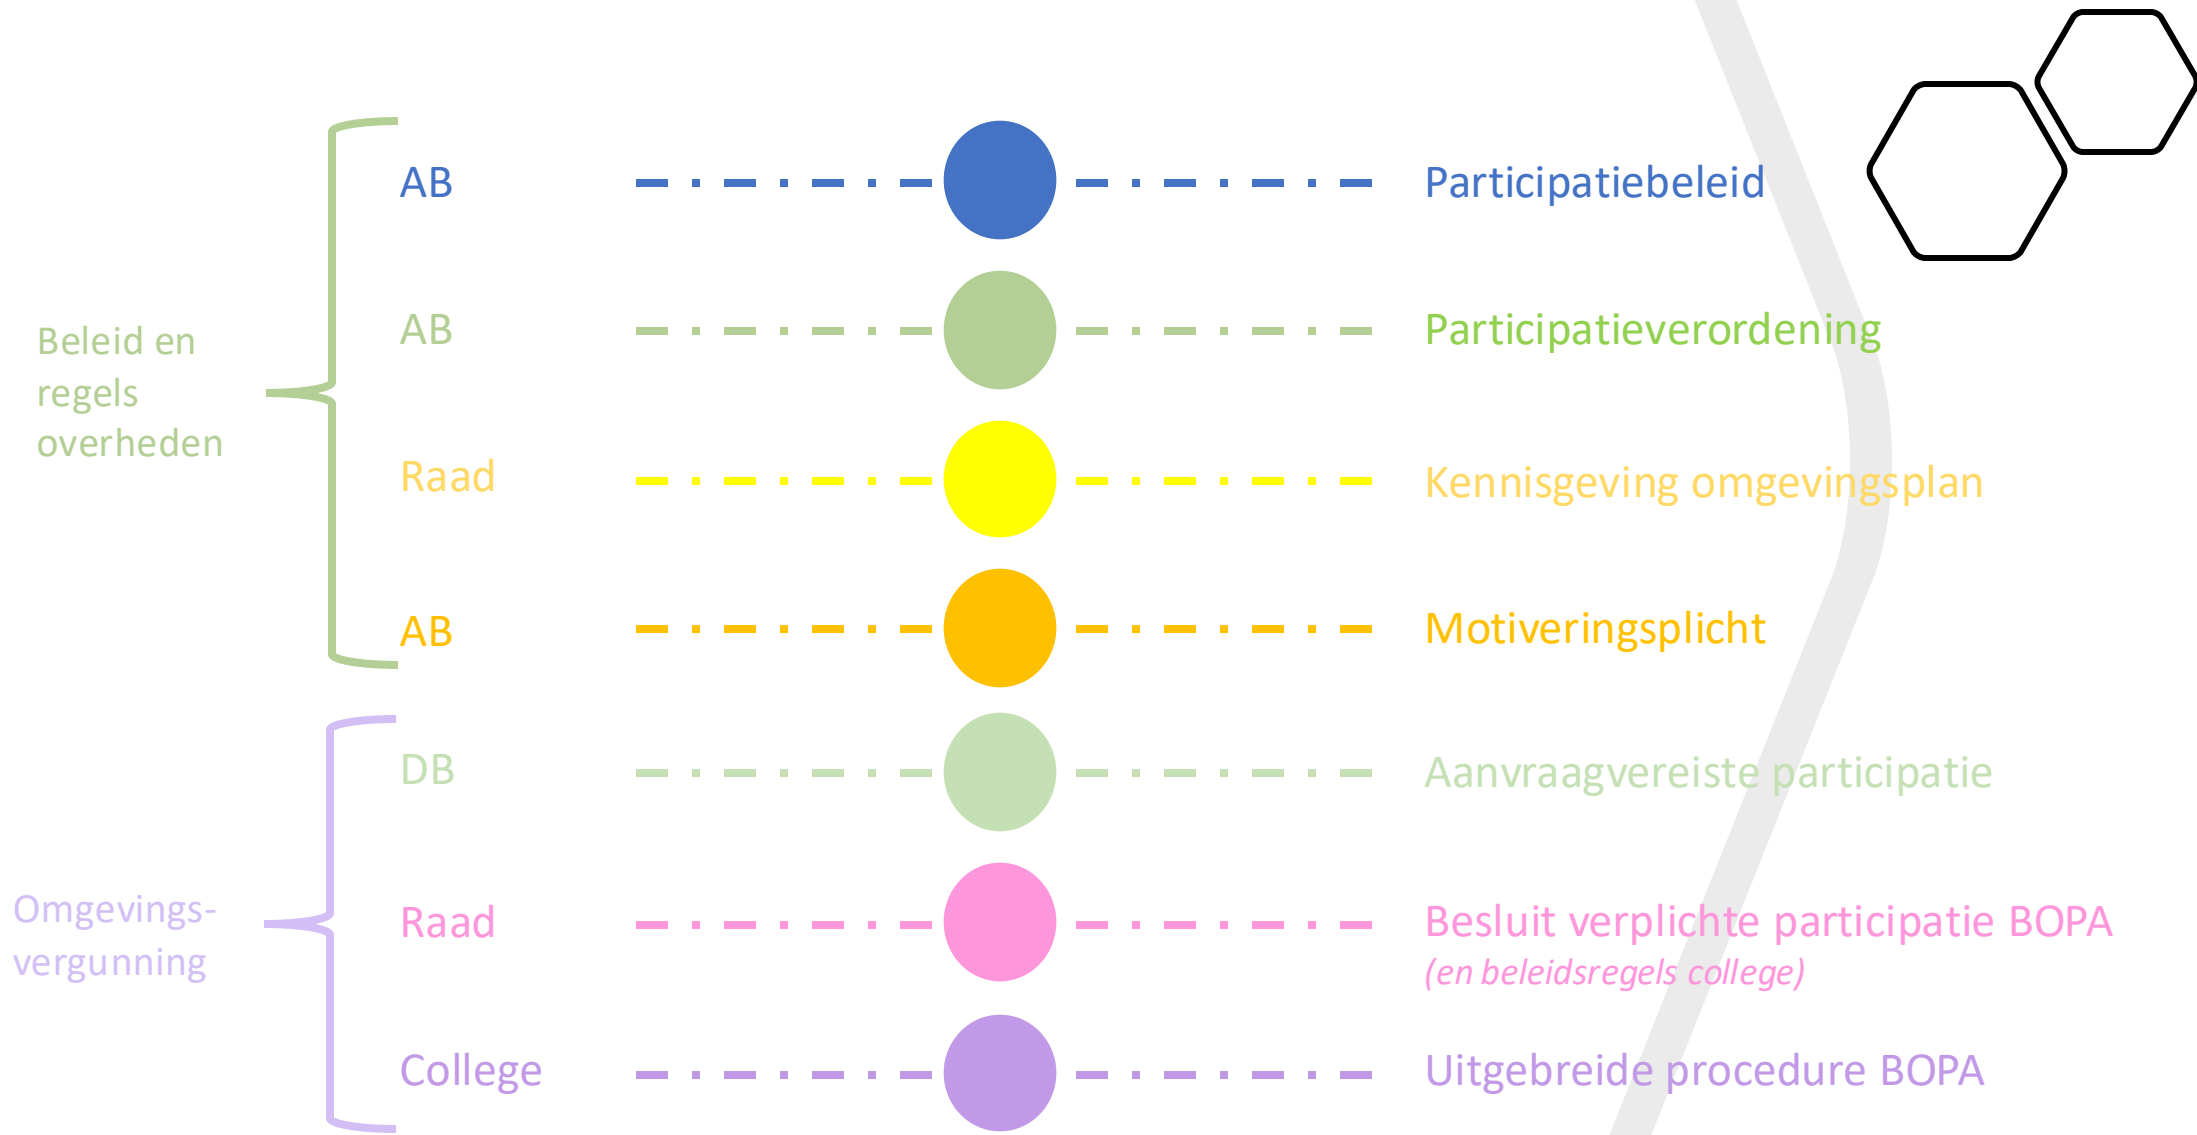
Beleid en regels overheden

AB — Participatiebeleid

AB — Participatieverordening

Raad — Kennisgeving omgevingsplan

AB — Motiveringsplicht

Omgevings-vergunning

DB — Aanvraagvereiste participatie

Raad — Besluit verplichte participatie BOPA
(en beleidsregels college)

College — Uitgebreide procedure BOPA